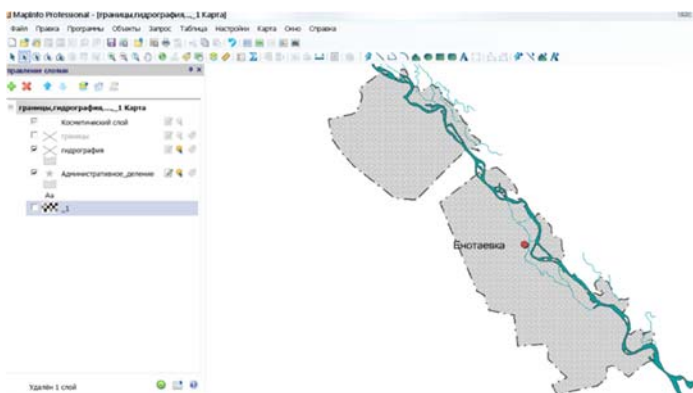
MapInfo Professional - [границы,гидрография,...,1 Карта]

Файл Правка Программы Объекты Запрос Таблица Настройки Карта Окно Справка

правление слоями

границы,гидрография,...,1 Карта

Косметический слой

границы

гидрография

Административное_деление

Aa

_1

Удален 1 слой

Енотаевка